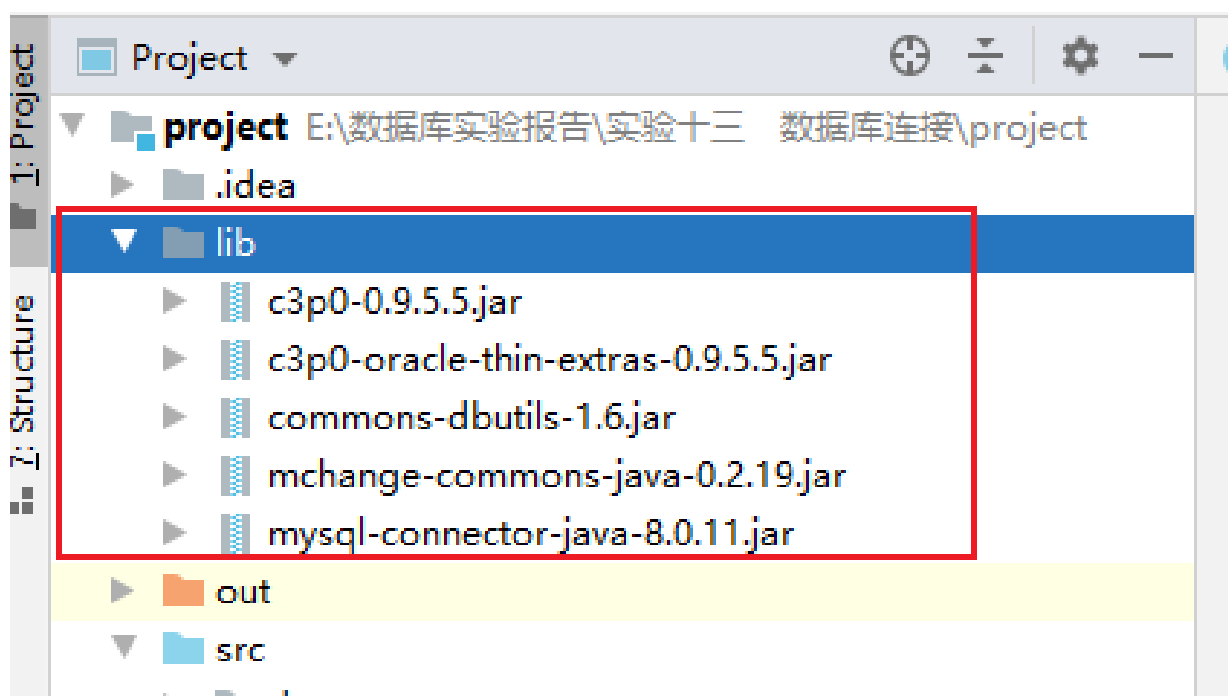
1: Project
Z: Structure
Project
project E:\数据库实验报告\实验十三 数据库连接\project
.idea
lib
c3p0-0.9.5.5.jar
c3p0-oracle-thin-extras-0.9.5.5.jar
commons-dbutils-1.6.jar
mchange-commons-java-0.2.19.jar
mysql-connector-java-8.0.11.jar
out
src